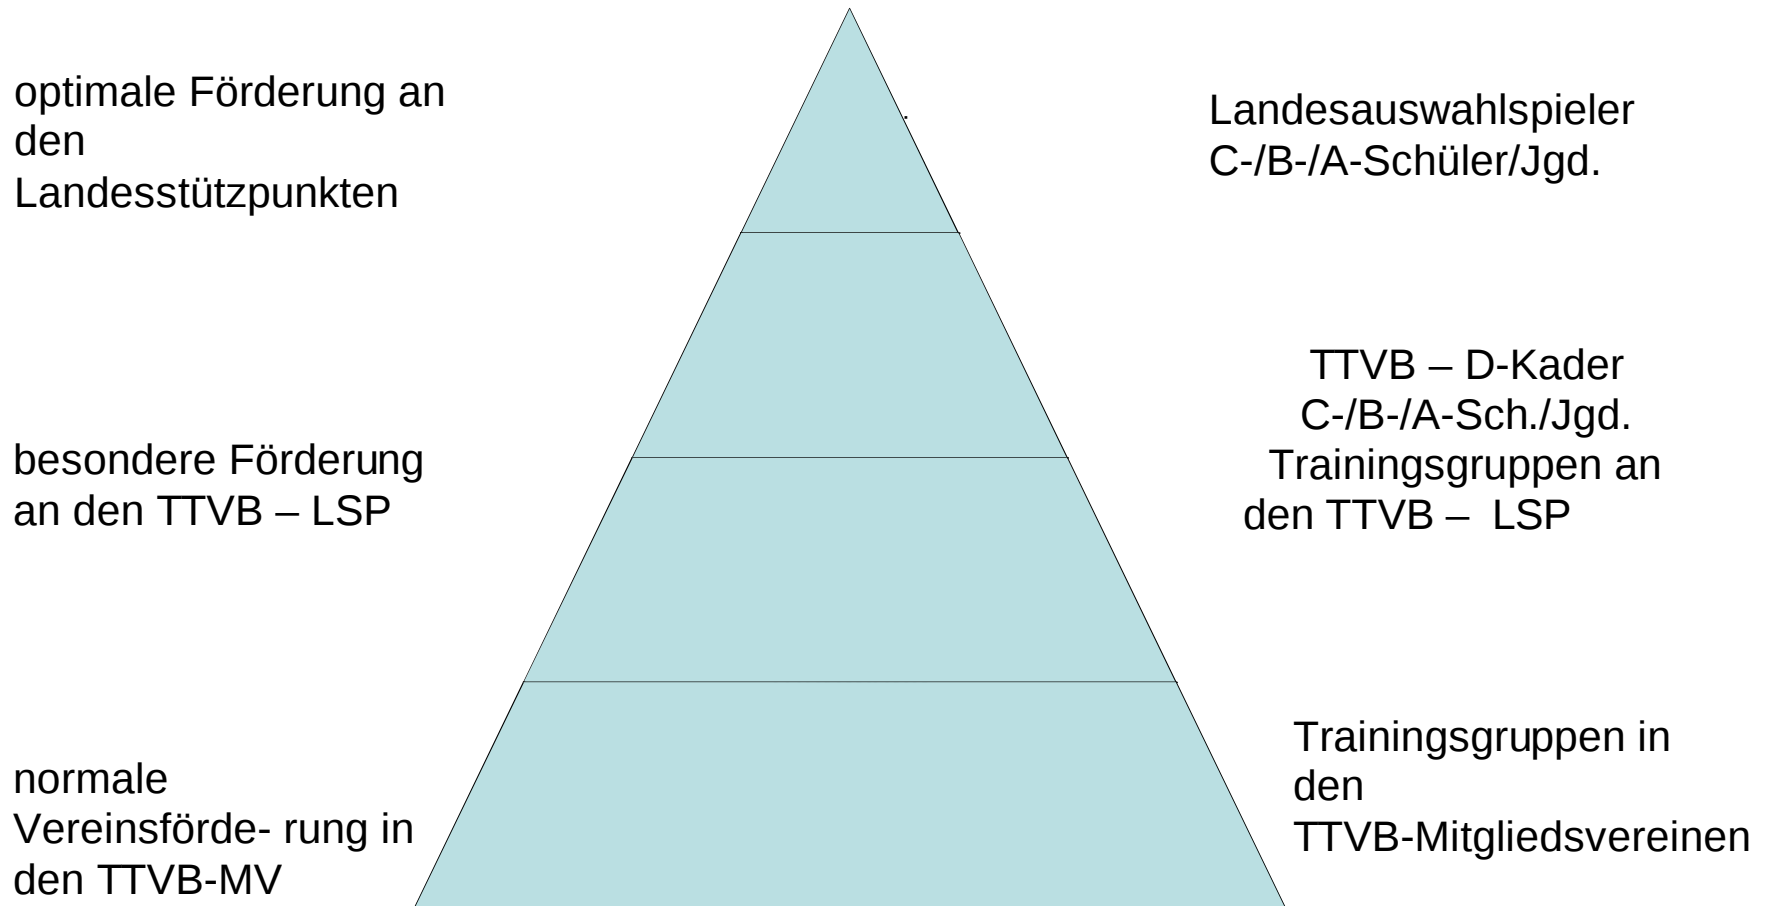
optimale Förderung an den Landesstützpunkten

Landesauswahlspieler
C-/B-/A-Schüler/Jgd.

TTVB – D-Kader
C-/B-/A-Sch./Jgd.
Trainingsgruppen an den TTVB – LSP

besondere Förderung an den TTVB – LSP

Trainingsgruppen in den TTVB-Mitgliedsvereinen

normale Vereinsförde- rung in den TTVB-MV